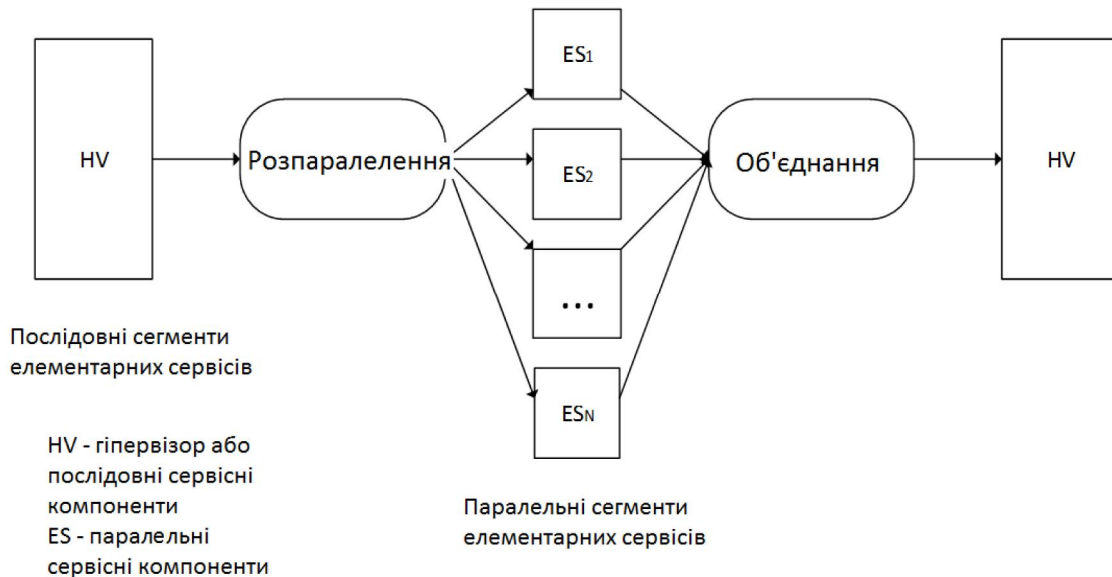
HV

Розпаралелення

$ES_1$

$ES_2$

...

$ES_N$

Об'єднання

HV

Послідовні сегменти елементарних сервісів

HV - гіпервізор або послідовні сервісні компоненти
ES - паралельні сервісні компоненти

Паралельні сегменти елементарних сервісів